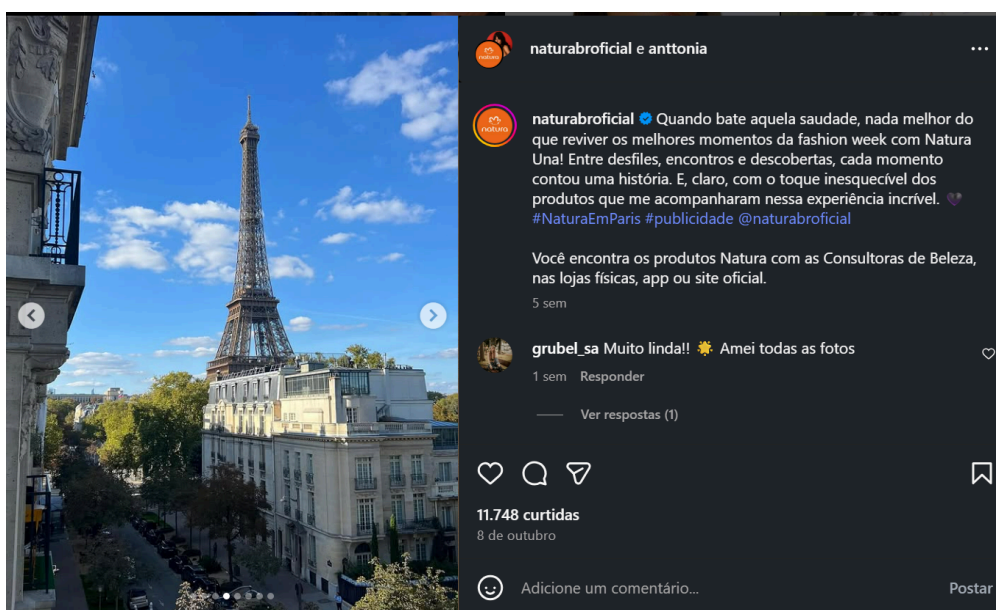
naturabroficial e anttonia

naturabroficial Quando bate aquela saudade, nada melhor do que reviver os melhores momentos da fashion week com Natura Una! Entre desfiles, encontros e descobertas, cada momento contou uma história. E, claro, com o toque inesquecível dos produtos que me acompanharam nessa experiência incrível. 💜 #NaturaEmParis #publicidade @naturabroficial

Você encontra os produtos Natura com as Consultoras de Beleza, nas lojas físicas, app ou site oficial.

5 sem

grubel_sa Muito linda!! 🌟 Amei todas as fotos

1 sem Responder

Ver respostas (1)

11.748 curtidas

8 de outubro

Adicione um comentário...

Postar